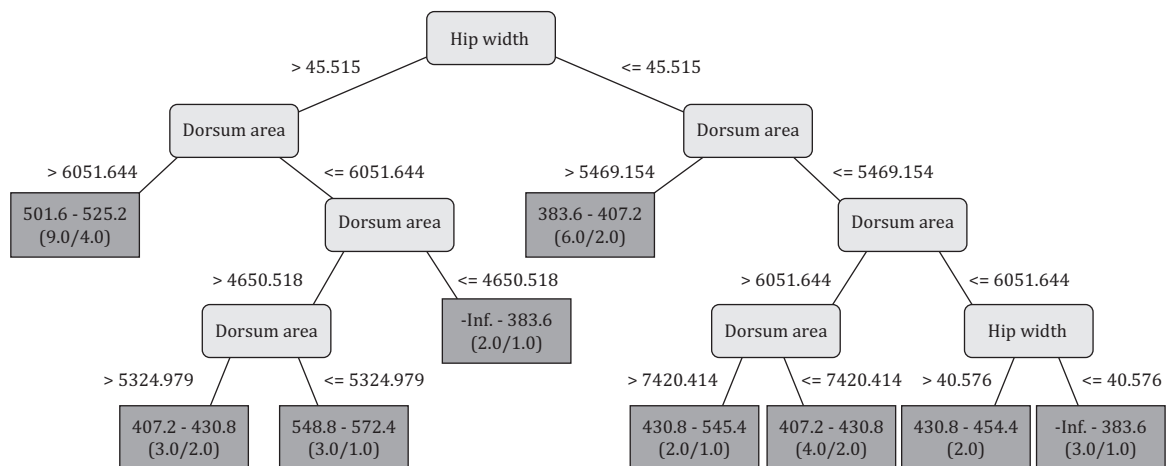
Hip width

> 45.515

<= 45.515

Dorsum area

> 6051.644

<= 6051.644

501.6 - 525.2
(9.0/4.0)

Dorsum area

> 4650.518

<= 4650.518

Dorsum area

-Inf. - 383.6
(2.0/1.0)

> 5324.979

<= 5324.979

407.2 - 430.8
(3.0/2.0)

548.8 - 572.4
(3.0/1.0)

Dorsum area

> 5469.154

<= 5469.154

383.6 - 407.2
(6.0/2.0)

Dorsum area

> 6051.644

<= 6051.644

Dorsum area

Hip width

> 7420.414

<= 7420.414

430.8 - 545.4
(2.0/1.0)

407.2 - 430.8
(4.0/2.0)

> 40.576

<= 40.576

430.8 - 454.4
(2.0)

-Inf. - 383.6
(3.0/1.0)